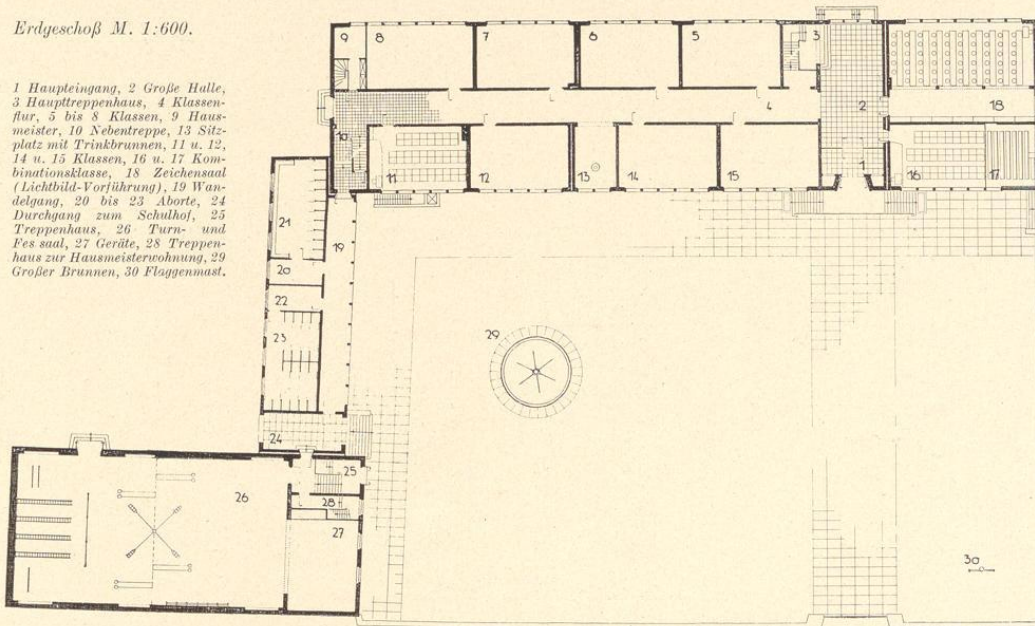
Erdgeschoß M. 1:600.

1 Haupteingang, 2 Große Halle, 3 Haupttreppenhaus, 4 Klassenflur, 5 bis 8 Klassen, 9 Hausmeister, 10 Nebentreppe, 13 Sitzplatz mit Trinkbrunnen, 11 u. 12, 14 u. 15 Klassen, 16 u. 17 Kombinationsklasse, 18 Zeichensaal (Lichtbild-Vorführung), 19 Wandelgang, 20 bis 23 Aborte, 24 Durchgang zum Schulhof, 25 Treppenhaus, 26 Turn- und Fes saal, 27 Geräte, 28 Treppenhaus zur Hausmeisterwohnung, 29 Großer Brunnen, 30 Flaggenmast.

9 8 7 6 5 3 4 2 18 10 11 12 13 14 15 1 16 17 21 19 20 22 23 29 24 25 26 28 27 30